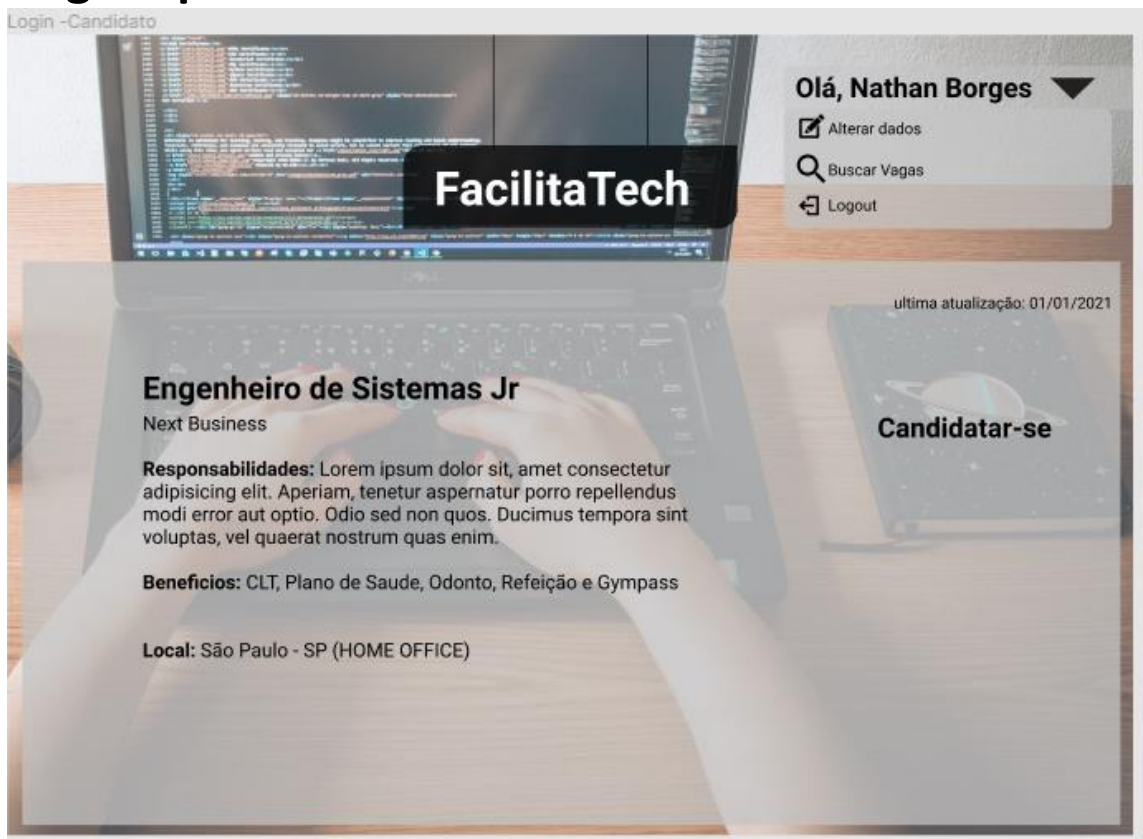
Login -Candidato

Olá, Nathan Borges

Alterar dados

Buscar Vagas

Logout

FacilitaTech

ultima atualização: 01/01/2021

Engenheiro de Sistemas Jr

Next Business

Candidatar-se

**Responsabilidades:** Lorem ipsum dolor sit, amet consectetur adipisicing elit. Aperiam, tenetur aspernatur porro repellendus modi error aut optio. Odio sed non quos. Ducimus tempora sint voluptas, vel quaerat nostrum quas enim.

**Beneficios:** CLT, Plano de Saude, Odonto, Refeição e Gympass

**Local:** São Paulo - SP (HOME OFFICE)